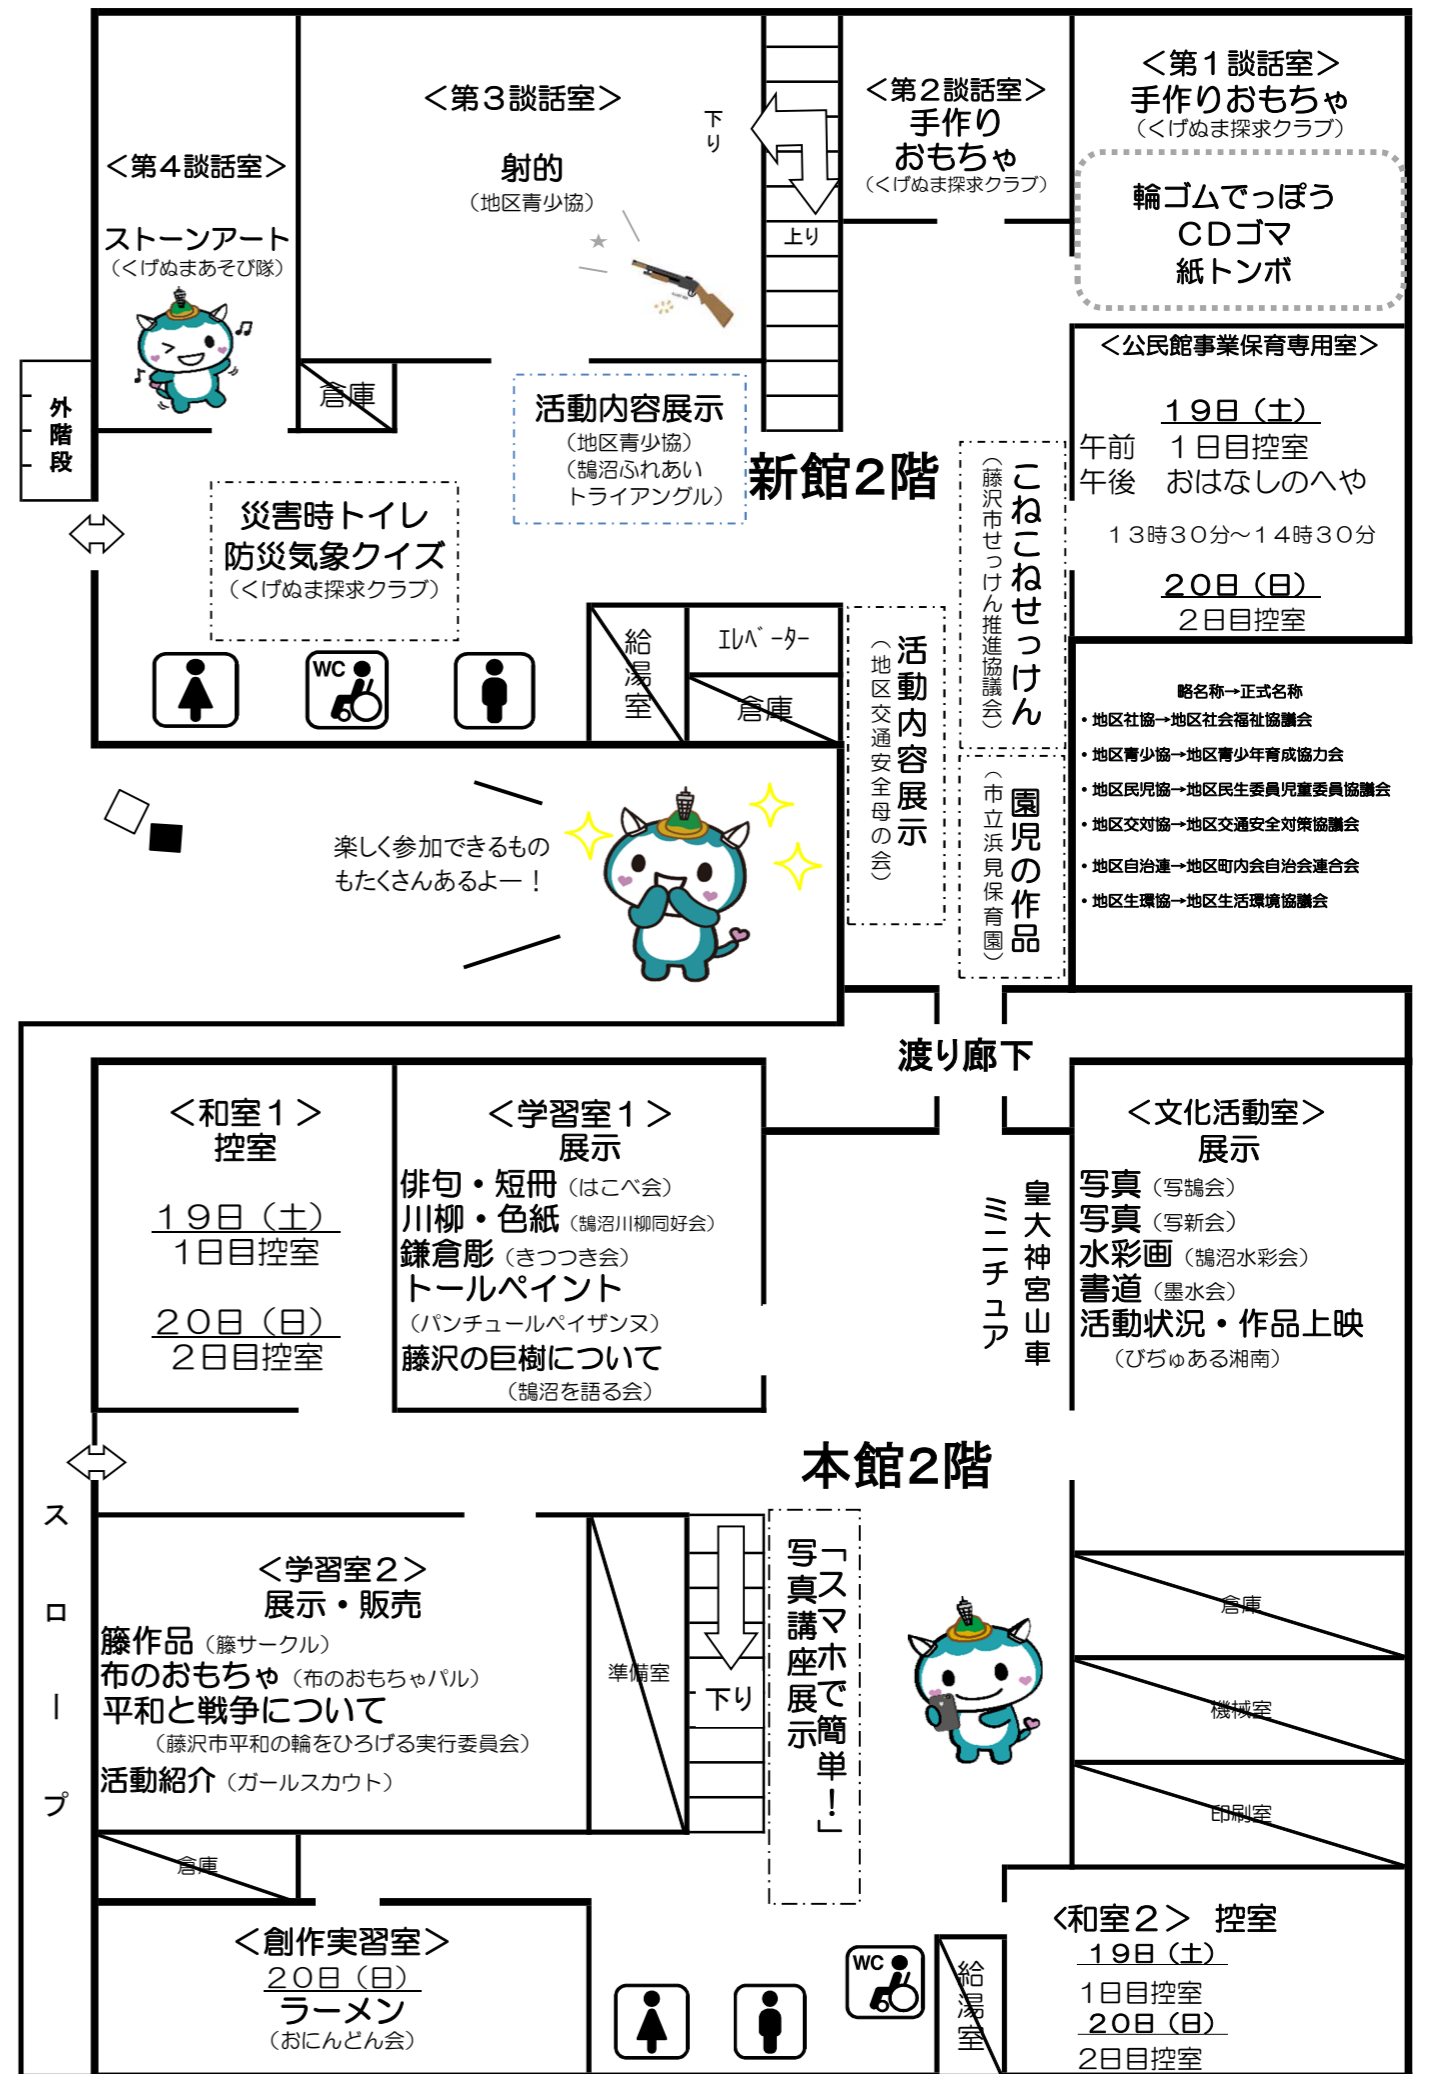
＜第４談話室＞
ストーンアート
（くげぬまあそび隊）

＜第３談話室＞
射的
（地区青少協）

下り

上り

＜第２談話室＞
手作り
おもちゃ
（くげぬま探求クラブ）

＜第１談話室＞
手作りおもちゃ
（くげぬま探求クラブ）

輪ゴムでっぽう
CDゴマ
紙トンボ

外階段

倉庫

活動内容展示
（地区青少協）
（鵠沼ふれあいトライアングル）

新館２階

こねこねせっけん
（藤沢市せっけん推進協議会）

＜公民館事業保育専用室＞
１９日（土）
午前　１日目控室
午後　おはなしのへや
１３時３０分～１４時３０分
２０日（日）
２日目控室

災害時トイレ
防災気象クイズ
（くげぬま探求クラブ）

WC

給湯室

エレベーター

倉庫

活動内容展示
（地区交通安全母の会）

園児の作品
（市立浜見保育園）

略名称→正式名称
・地区社協→地区社会福祉協議会
・地区青少協→地区青少年育成協力会
・地区民児協→地区民生委員児童委員協議会
・地区交対協→地区交通安全対策協議会
・地区自治連→地区町内会自治会連合会
・地区生環協→地区生活環境協議会

楽しく参加できるものもたくさんあるよー！

渡り廊下

＜和室１＞
控室
１９日（土）
１日目控室
２０日（日）
２日目控室

＜学習室１＞
展示
俳句・短冊（はこべ会）
川柳・色紙（鵠沼川柳同好会）
鎌倉彫（きつつき会）
トールペイント
（パンチュールペイザンヌ）
藤沢の巨樹について
（鵠沼を語る会）

ミニチュア
皇大神宮山車

＜文化活動室＞
展示
写真（写鵠会）
写真（写新会）
水彩画（鵠沼水彩会）
書道（墨水会）
活動状況・作品上映
（びちゅある湘南）

本館２階

スロープ

＜学習室２＞
展示・販売
籐作品（籐サークル）
布のおもちゃ（布のおもちゃパル）
平和と戦争について
（藤沢市平和の輪をひろげる実行委員会）
活動紹介（ガールスカウト）

準備室

下り

写真講座展示
「スマホで簡単！」

倉庫
機械室
印刷室

倉庫

＜創作実習室＞
２０日（日）
ラーメン
（おにんどん会）

WC

給湯室

＜和室２＞　控室
１９日（土）
１日目控室
２０日（日）
２日目控室